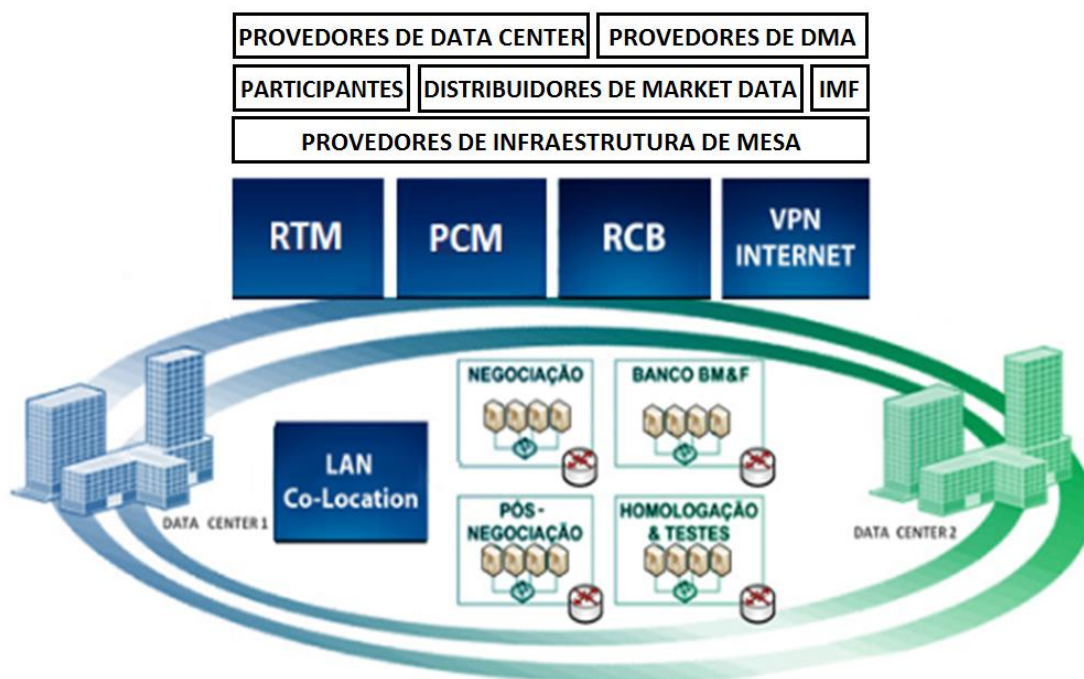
PROVEDORES DE DATA CENTER
PROVEDORES DE DMA
PARTICIPANTES
DISTRIBUIDORES DE MARKET DATA
IMF
PROVEDORES DE INFRAESTRUTURA DE MESA

RTM
PCM
RCB
VPN INTERNET

NEGOCIAÇÃO
BANCO BM&F
LAN Co-Location
DATA CENTER 1
PÓS-NEGOCIAÇÃO
HOMOLOGAÇÃO & TESTES
DATA CENTER 2